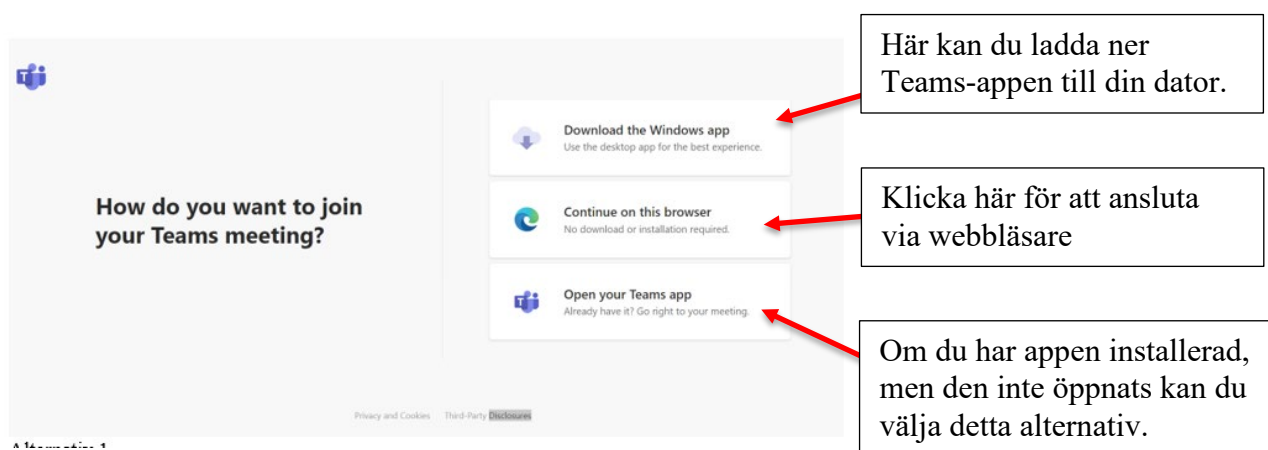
How do you want to join your Teams meeting?

Download the Windows app
Use the desktop app for the best experience.

Continue on this browser
No download or installation required.

Open your Teams app
Already have it? Go right to your meeting.

Privacy and Cookies Third-Party Disclosures

Här kan du ladda ner Teams-appen till din dator.

Klicka här för att ansluta via webbläsare

Om du har appen installerad, men den inte öppnats kan du välja detta alternativ.

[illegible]